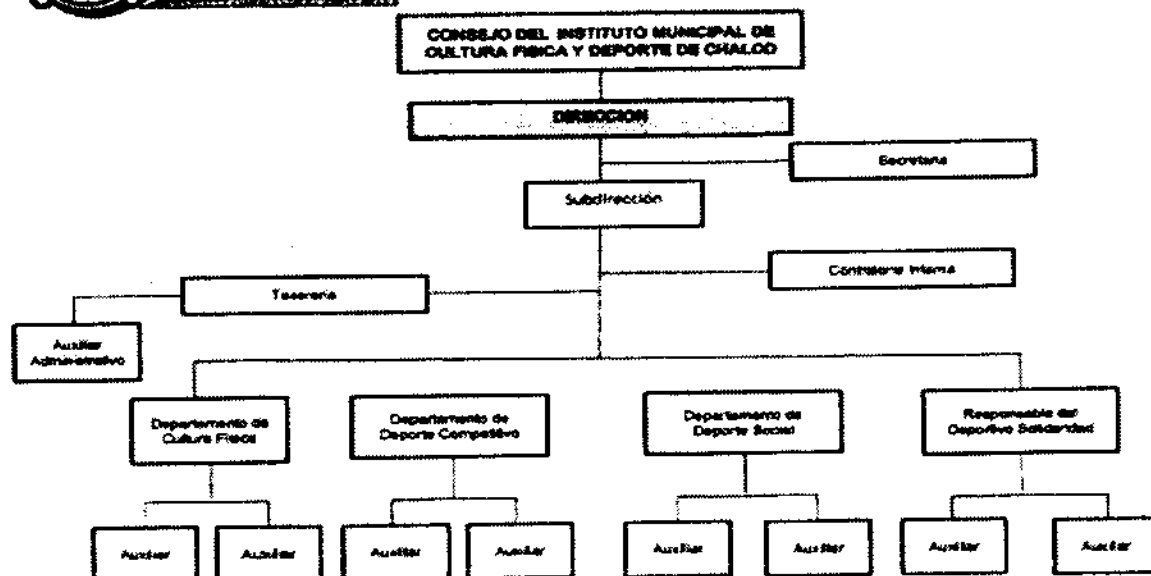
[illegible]

CONSEJO DEL INSTITUTO MUNICIPAL DE CULTURA FISICA Y DEPORTE DE CHALCO

DIRECCION

Secretaria

Subdirección

Contraloria Interna

Tesoreria

Auxiliar Administrativo

Departamento de Cultura Fisica

Departamento de Deporte Competitivo

Departamento de Deporte Social

Responsable del Deportivo Solidaridad

Auxiliar

Auxiliar

Auxiliar

Auxiliar

Auxiliar

Auxiliar

Auxiliar

Auxiliar